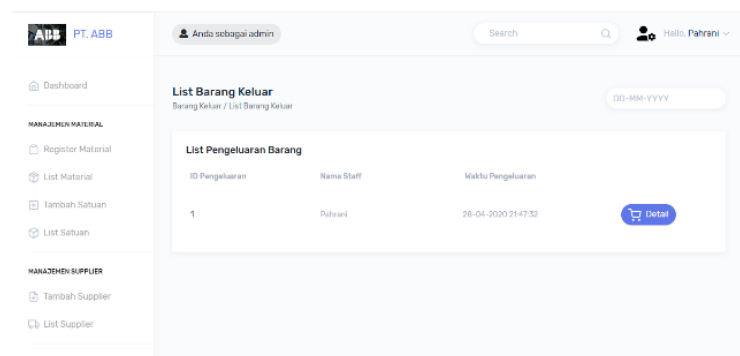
ABB PT. ABB

Anda sebagai admin

Search

Hallo, Pahrani

Dashboard

MANAJEMEN MATERIAL

Register Material

List Material

Tambah Satuan

List Satuan

MANAJEMEN SUPPLIER

Tambah Supplier

List Supplier

List Barang Keluar

Barang Keluar / List Barang Keluar

DD-MM-YYYY

List Pengeluaran Barang

| ID Pengeluaran | Nama Staff | Waktu Pengeluaran | |
|---|---|---|---|
| 1 | Pahrani | 28-04-2020 21:47:32 | Detail |